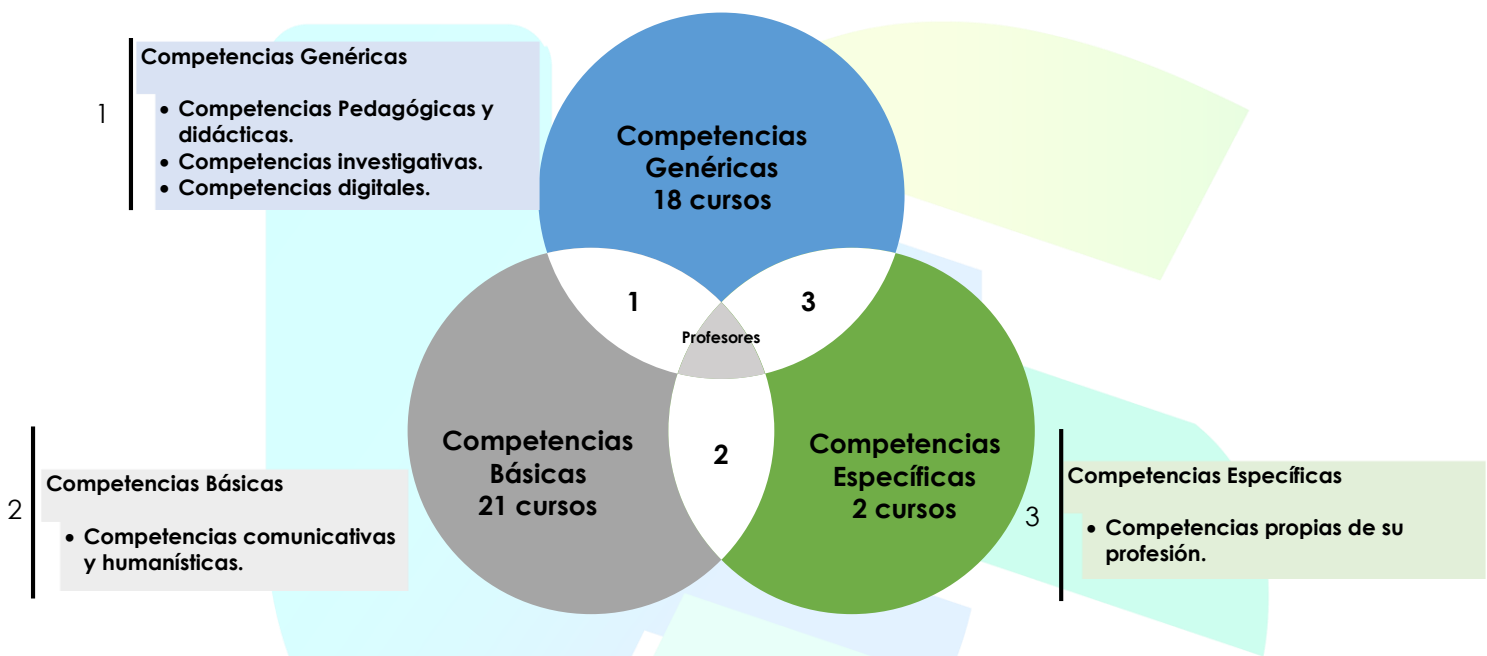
1

Competencias Genéricas

- Competencias Pedagógicas y didácticas.
- Competencias investigativas.
- Competencias digitales.

Competencias Genéricas
18 cursos

1

3

Profesores

2

Competencias Básicas
21 cursos

Competencias Específicas
2 cursos

2

Competencias Básicas

- Competencias comunicativas y humanísticas.

3

Competencias Específicas

- Competencias propias de su profesión.